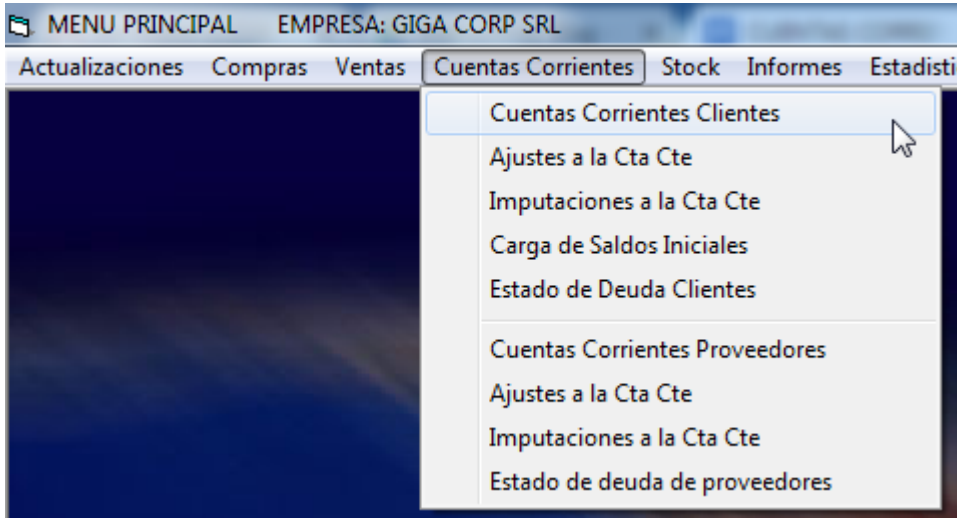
MENU PRINCIPAL EMPRESA: GIGA CORP SRL

Actualizaciones Compras Ventas Cuentas Corrientes Stock Informes Estadisti

Cuentas Corrientes Clientes
Ajustes a la Cta Cte
Imputaciones a la Cta Cte
Carga de Saldos Iniciales
Estado de Deuda Clientes

Cuentas Corrientes Proveedores
Ajustes a la Cta Cte
Imputaciones a la Cta Cte
Estado de deuda de proveedores